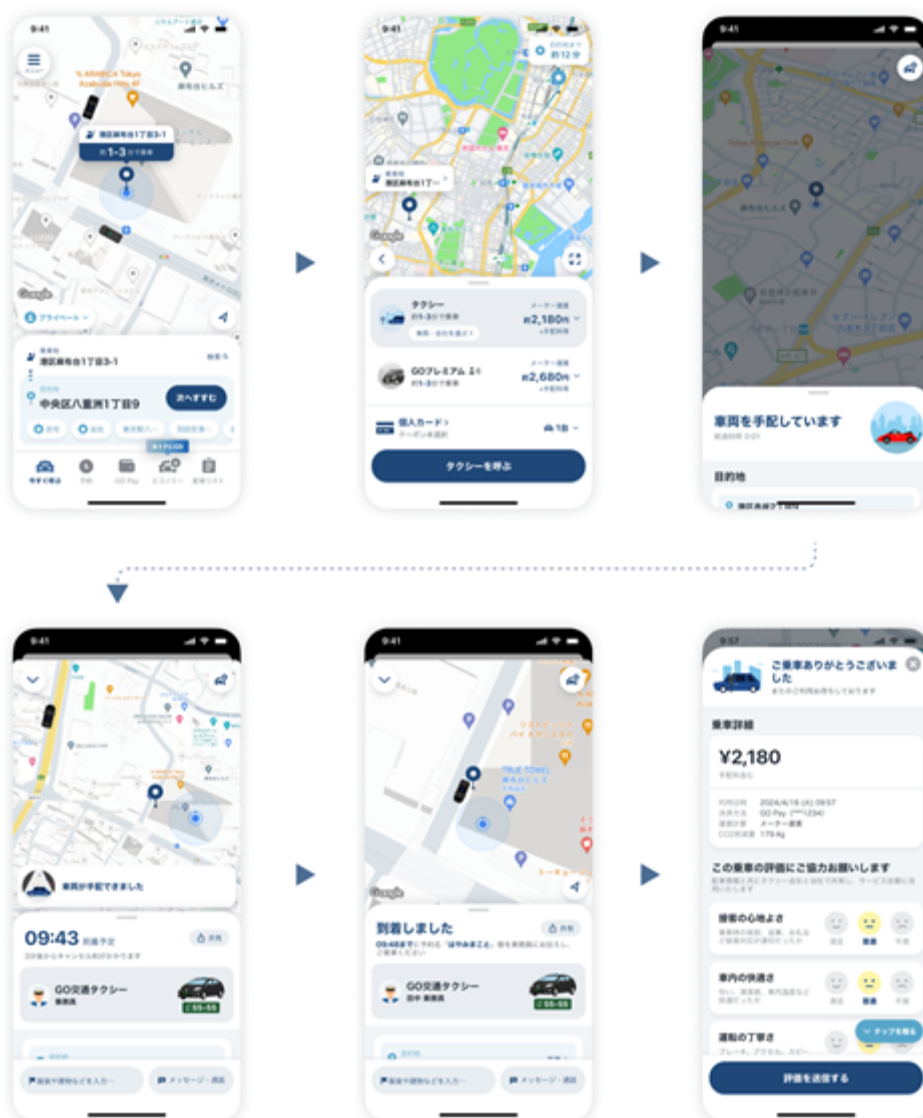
9:41

% ARABICA Tokyo Azabudai Hills

麻布台ヒルズ

港区麻布台1丁目3-1

約1-3分で乗車

プライベート

港区麻布台1丁目3-1

中央区八重洲1丁目9

次へすすむ

今すぐ呼ぶ

予約

GO Pay

9:41

約12分

港区麻布台1丁目

タクシー

約1-3分で乗車

¥2,180円

GOプレミアム

約1-3分で乗車

¥2,680円

個人カード

1台

タクシーを呼ぶ

9:41

麻布台ヒルズ

車両を手配しています

目的地

9:41

車両が手配できました

09:43 到着予定

GO交通タクシー

55-55

メッセージ・通話

9:41

TRUE TOWEL

到着しました

GO交通タクシー

55-55

メッセージ・通話

9:57

ご乗車ありがとうございました

乗車詳細

¥2,180

GO Pay

メーター運賃

この乗車の評価にご協力お願いします

接客の心地よさ

車内の快適さ

運転の丁寧さ

チップを贈る

評価を送信する